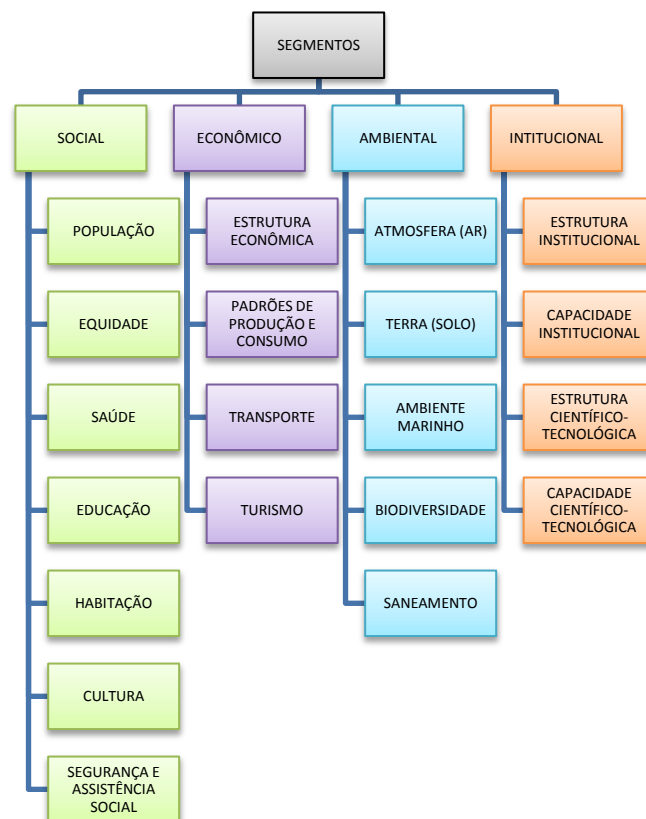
SEGMENTOS

SOCIAL

POPULAÇÃO

EQUIDADE

SAÚDE

EDUCAÇÃO

HABITAÇÃO

CULTURA

SEGURANÇA E ASSISTÊNCIA SOCIAL

ECONÔMICO

ESTRUTURA ECONÔMICA

PADRÕES DE PRODUÇÃO E CONSUMO

TRANSPORTE

TURISMO

AMBIENTAL

ATMOSFERA (AR)

TERRA (SOLO)

AMBIENTE MARINHO

BIODIVERSIDADE

SANEAMENTO

INTITUCIONAL

ESTRUTURA INSTITUCIONAL

CAPACIDADE INSTITUCIONAL

ESTRUTURA CIENTÍFICO-TECNOLÓGICA

CAPACIDADE CIENTÍFICO-TECNOLÓGICA